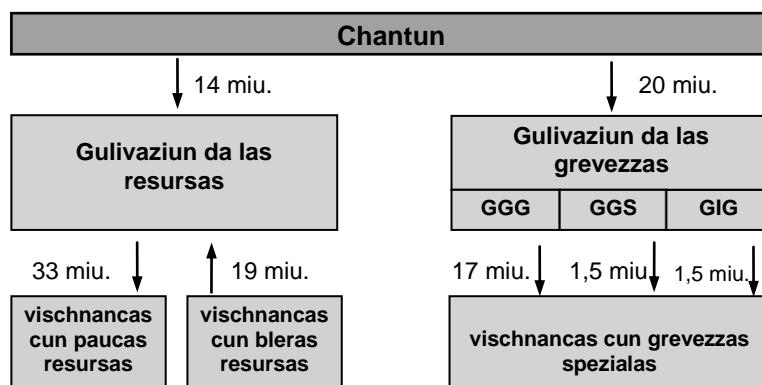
Chantun

14 miu.

20 miu.

Gulivaziun da las resursas

Gulivaziun da las grevezzas

| GGG | GGS | GIG |
|---|---|---|

33 miu.

19 miu.

17 miu.

1,5 miu.

1,5 miu.

vischnancas cun paucas resursas

vischnancas cun bleras resursas

vischnancas cun grevezzas spezialas